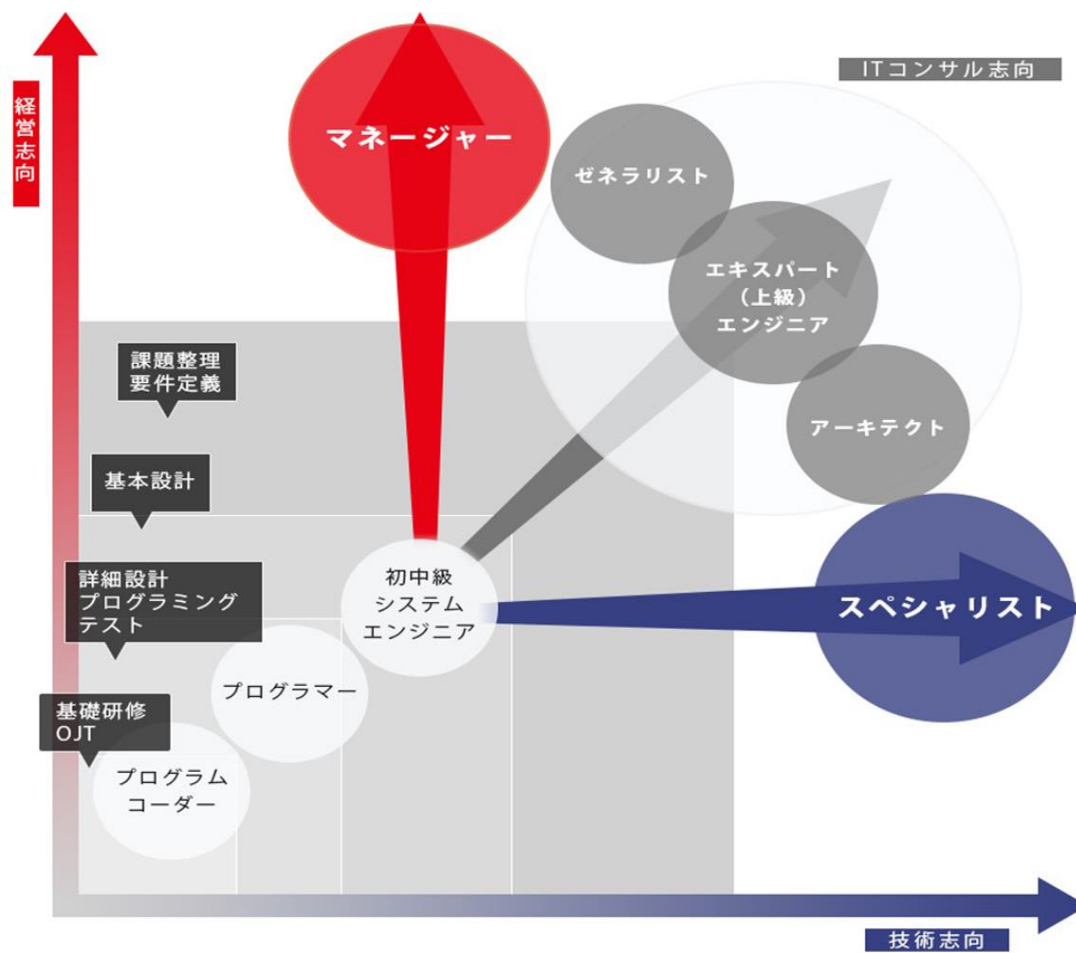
経営志向

マネージャー

ITコンサル志向

ゼネラリスト

エキスパート
（上級）
エンジニア

アーキテクト

課題整理
要件定義

基本設計

詳細設計
プログラミング
テスト

初中級
システム
エンジニア

スペシャリスト

プログラマー

基礎研修
OJT

プログラム
コーダー

技術志向